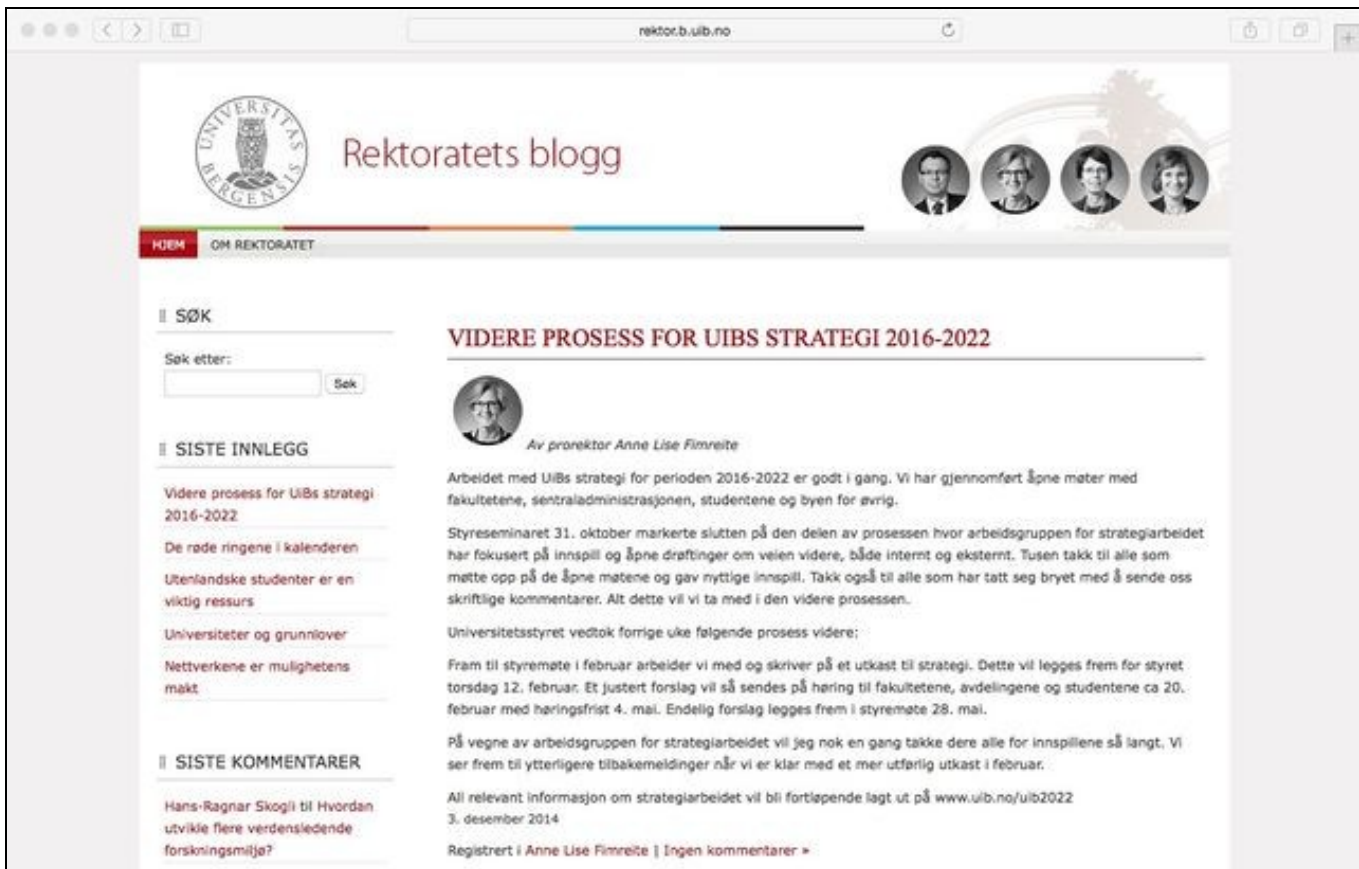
rektor.b.uib.no

UNIVERSITAS BERGENSIS

Rektoratets blogg

HJEM OM REKTORATET

SØK

Søk etter:

Søk

SISTE INNLEGG

Videre prosess for UiBs strategi 2016-2022

De røde ringene i kalenderen

Utenlandske studenter er en viktig ressurs

Universiteter og grunnlover

Nettverkene er mulighetens makt

SISTE KOMMENTARER

Hans-Ragnar Skogli til Hvordan utvikle flere verdensledende forskningsmiljø?

VIDERE PROSESS FOR UIBS STRATEGI 2016-2022

Av prorektor Anne Lise Fimreite

Arbeidet med UiBs strategi for perioden 2016-2022 er godt i gang. Vi har gjennomført åpne møter med fakultetene, sentraladministrasjonen, studentene og byen for øvrig.

Styreseminaret 31. oktober markerte slutten på den delen av prosessen hvor arbeidsgruppen for strategiarbeidet har fokusert på innspill og åpne drøftinger om veien videre, både internt og eksternt. Tusen takk til alle som møtte opp på de åpne møtene og gav nyttige innspill. Takk også til alle som har tatt seg bryet med å sende oss skriftlige kommentarer. Alt dette vil vi ta med i den videre prosessen.

Universitetsstyret vedtok forrige uke følgende prosess videre:

Fram til styremøte i februar arbeider vi med og skriver på et utkast til strategi. Dette vil legges frem for styret torsdag 12. februar. Et justert forslag vil så sendes på høring til fakultetene, avdelingene og studentene ca 20. februar med høringsfrist 4. mai. Endelig forslag legges frem i styremøte 28. mai.

På vegne av arbeidsgruppen for strategiarbeidet vil jeg nok en gang takke dere alle for innspillene så langt. Vi ser frem til ytterligere tilbakemeldinger når vi er klar med et mer utførlig utkast i februar.

All relevant informasjon om strategiarbeidet vil bli fortløpende lagt ut på www.uib.no/uib2022
3. desember 2014

Registrert i Anne Lise Fimreite | Ingen kommentarer »